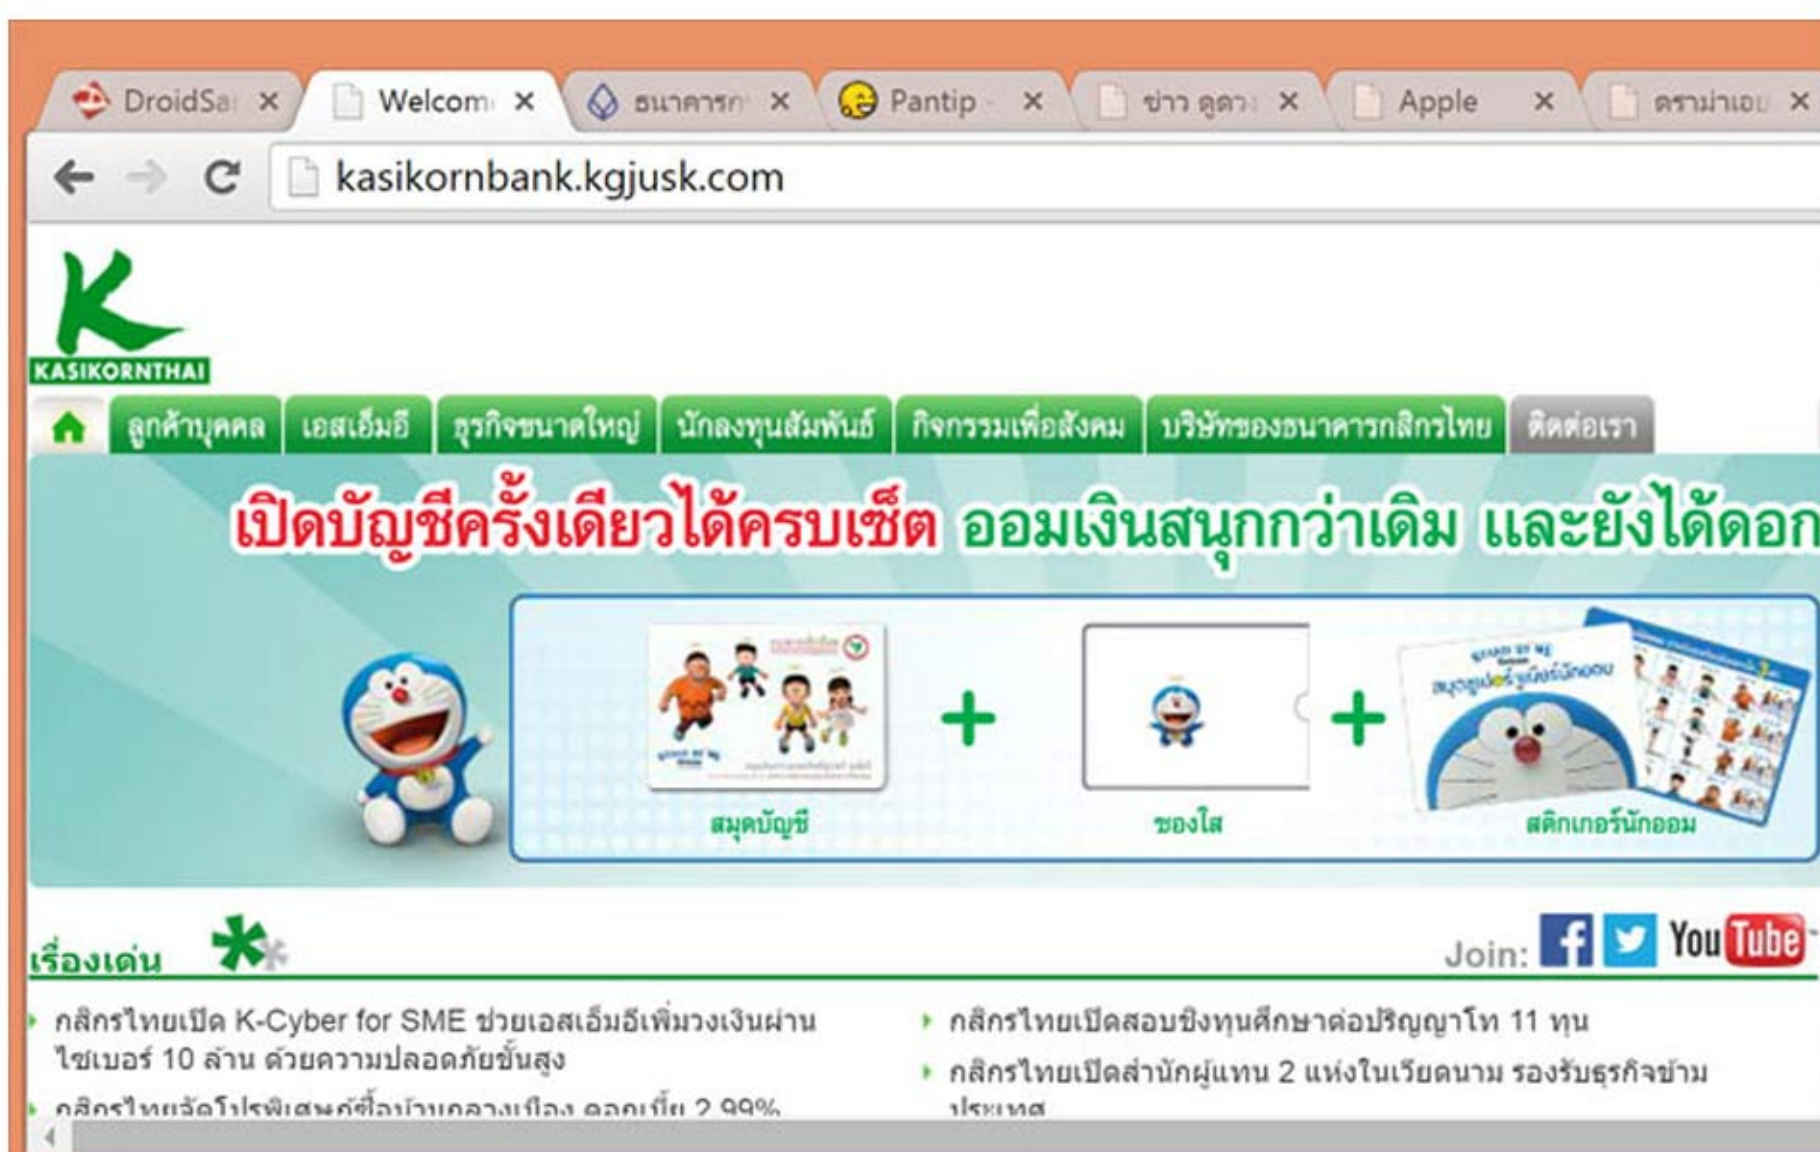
DroidSa ×
Welcom ×
ธนาคาร ×
Pantip ×
ข่าว ดูดวง ×
Apple ×
ดราม่าเอ ×

kasikornbank.kgjusk.com

KASIKORNTHAI

ลูกค้าบุคคล | เอสเอ็มอี | ธุรกิจขนาดใหญ่ | นักลงทุนสัมพันธ์ | กิจกรรมเพื่อสังคม | บริษัทของธนาคารกสิกรไทย | ติดต่อเรา

เปิดบัญชีครั้งเดียวได้ครบเซ็ต ออมเงินสนุกกว่าเดิม และยังได้ดอก

สมุดบัญชี + ซองใส + สติกเกอร์นักออม

เรื่องเด่น

Join: YouTube

กสิกรไทยเปิด K-Cyber for SME ช่วยเอสเอ็มอีเพิ่มวงเงินผ่านไซเบอร์ 10 ล้าน ด้วยความปลอดภัยขั้นสูง

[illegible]

กสิกรไทยเปิดสอบชิงทุนศึกษาต่อปริญญาโท 11 ทุน

กสิกรไทยเปิดสำนักผู้แทน 2 แห่งในเวียดนาม รองรับธุรกิจข้ามประเทศ